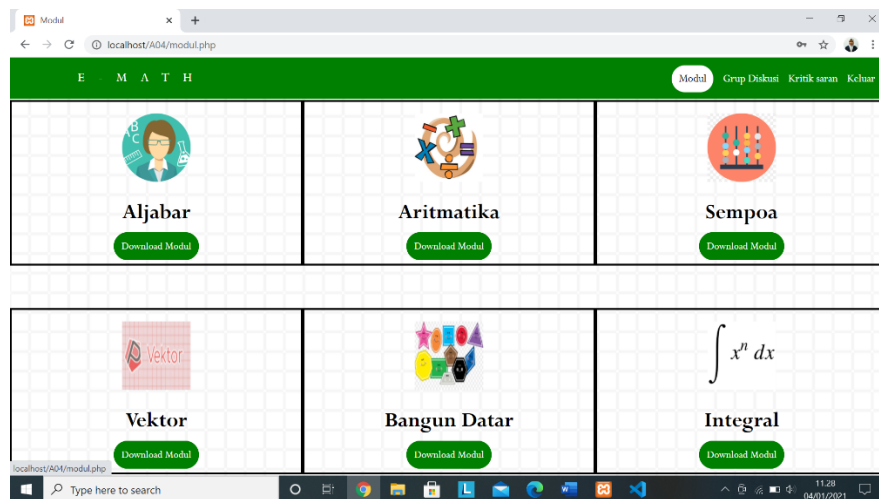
Modul
localhost/A04/modul.php

E . M A T H

Modul Grup Diskusi Kritik saran Keluar

Aljabar
Download Modul

Aritmatika
Download Modul

Sempoa
Download Modul

Vektor

Vektor
Download Modul

Bangun Datar
Download Modul

$\int x^n \, dx$

Integral
Download Modul

localhost/A04/modul.php

Type here to search

11.28
04/01/2021